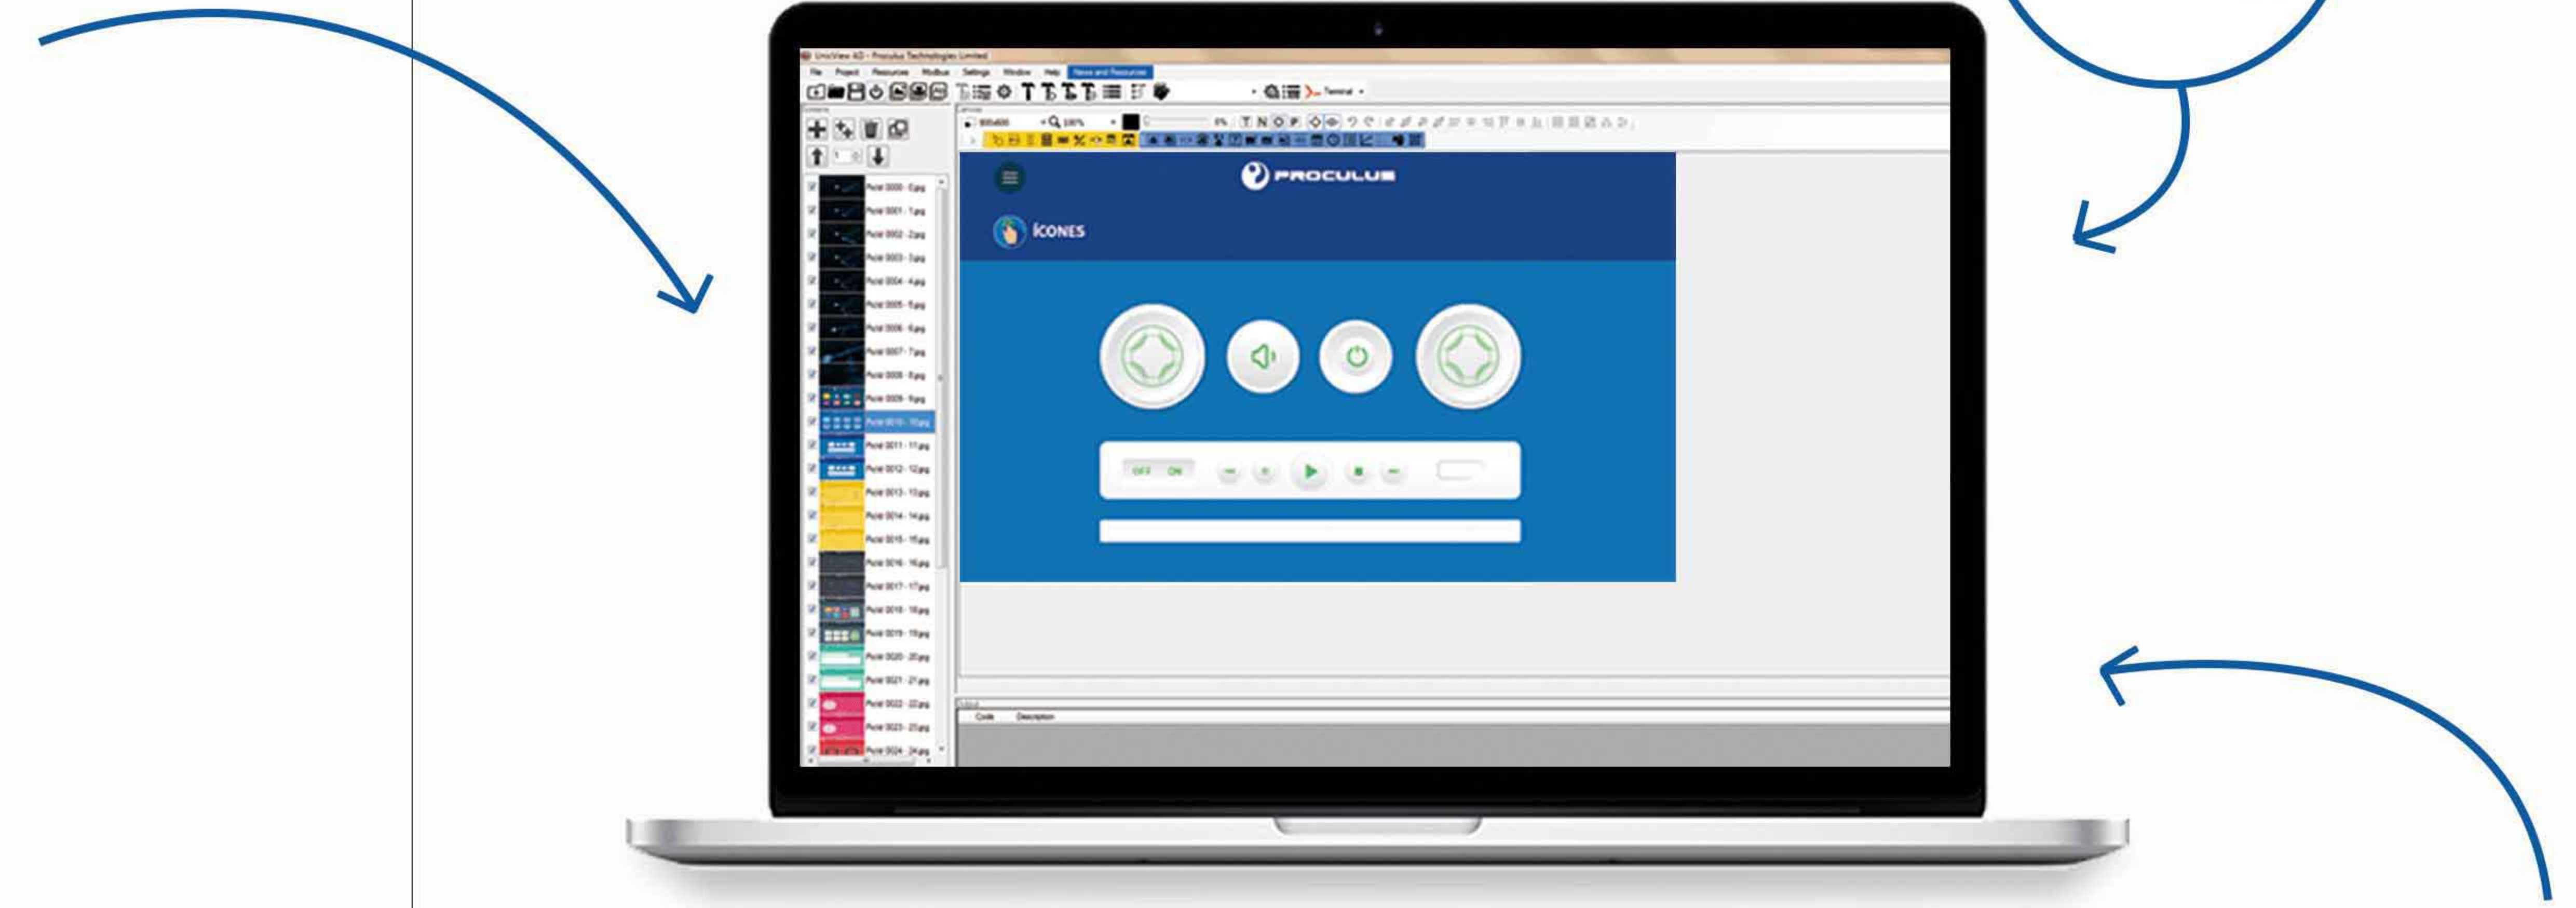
UnicView AD - Proculus Technologies Limited
File Project Resources Modbus Settings Window Help News and Resources
Terminal
800x600 100%
Pictures
Pictel 0000 - 0.jpg
Pictel 0001 - 1.jpg
Pictel 0002 - 2.jpg
Pictel 0003 - 3.jpg
Pictel 0004 - 4.jpg
Pictel 0005 - 5.jpg
Pictel 0006 - 6.jpg
Pictel 0007 - 7.jpg
Pictel 0008 - 8.jpg
Pictel 0009 - 9.jpg
Pictel 0010 - 10.jpg
Pictel 0011 - 11.jpg
Pictel 0012 - 12.jpg
Pictel 0013 - 13.jpg
Pictel 0014 - 14.jpg
Pictel 0015 - 15.jpg
Pictel 0016 - 16.jpg
Pictel 0017 - 17.jpg
Pictel 0018 - 18.jpg
Pictel 0019 - 19.jpg
Pictel 0020 - 20.jpg
Pictel 0021 - 21.jpg
Pictel 0022 - 22.jpg
Pictel 0023 - 23.jpg
Pictel 0024 - 24.jpg
PROCULUS
ÍCONES
OFF ON
Output
Code Description